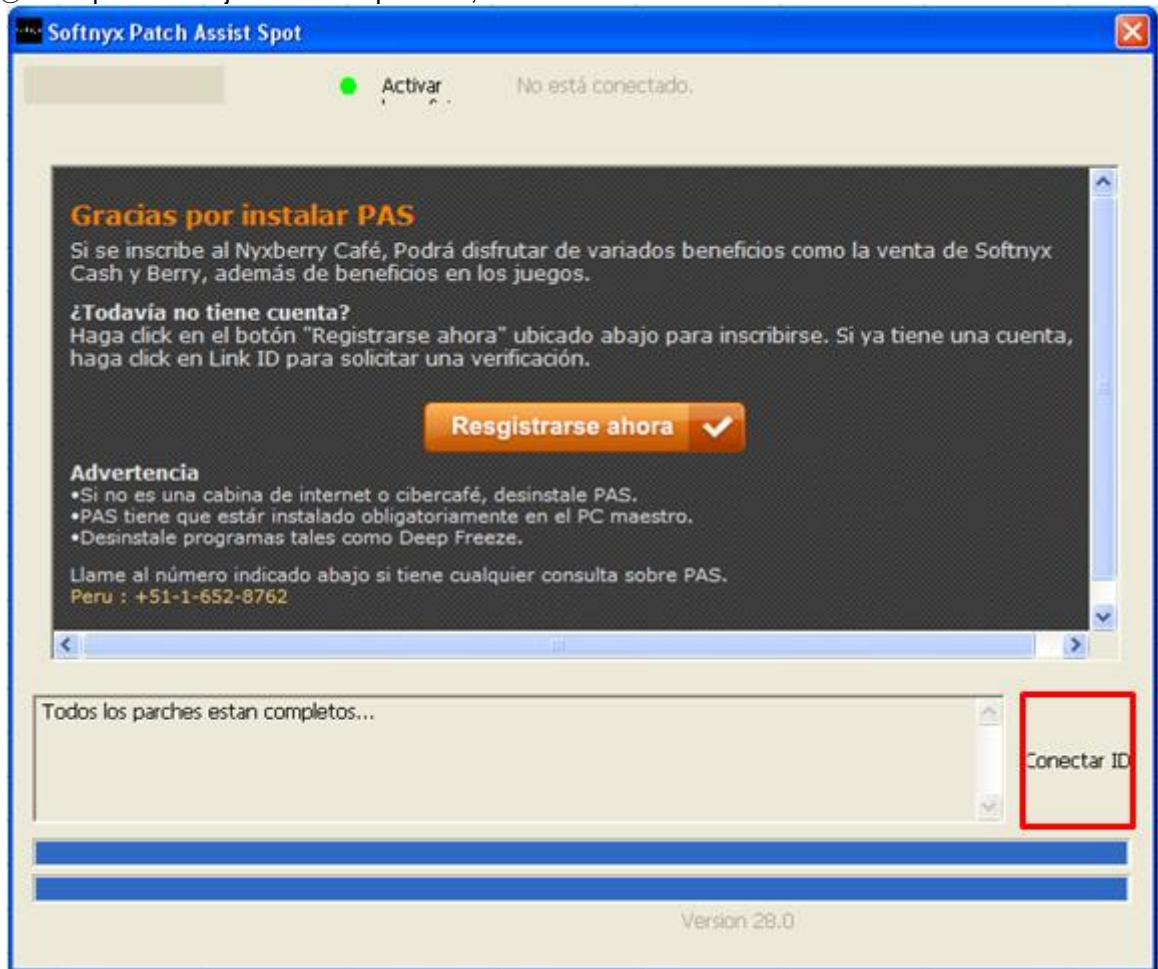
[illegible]

Softnyx Patch Assist Spot

Activar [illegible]

No está conectado.

Gracias por instalar PAS

Si se inscribe al Nyxberry Café, Podrá disfrutar de variados beneficios como la venta de Softnyx Cash y Berry, además de beneficios en los juegos.

¿Todavía no tiene cuenta?
Haga click en el botón "Registrarse ahora" ubicado abajo para inscribirse. Si ya tiene una cuenta, haga click en Link ID para solicitar una verificación.

Resgistrarse ahora

Advertencia
•Si no es una cabina de internet o cibercafé, desinstale PAS.
•PAS tiene que estár instalado obligatoriamente en el PC maestro.
•Desinstale programas tales como Deep Freeze.

Llame al número indicado abajo si tiene cualquier consulta sobre PAS.
Peru : +51-1-652-8762

Todos los parches estan completos...

Conectar ID

Version 28.0